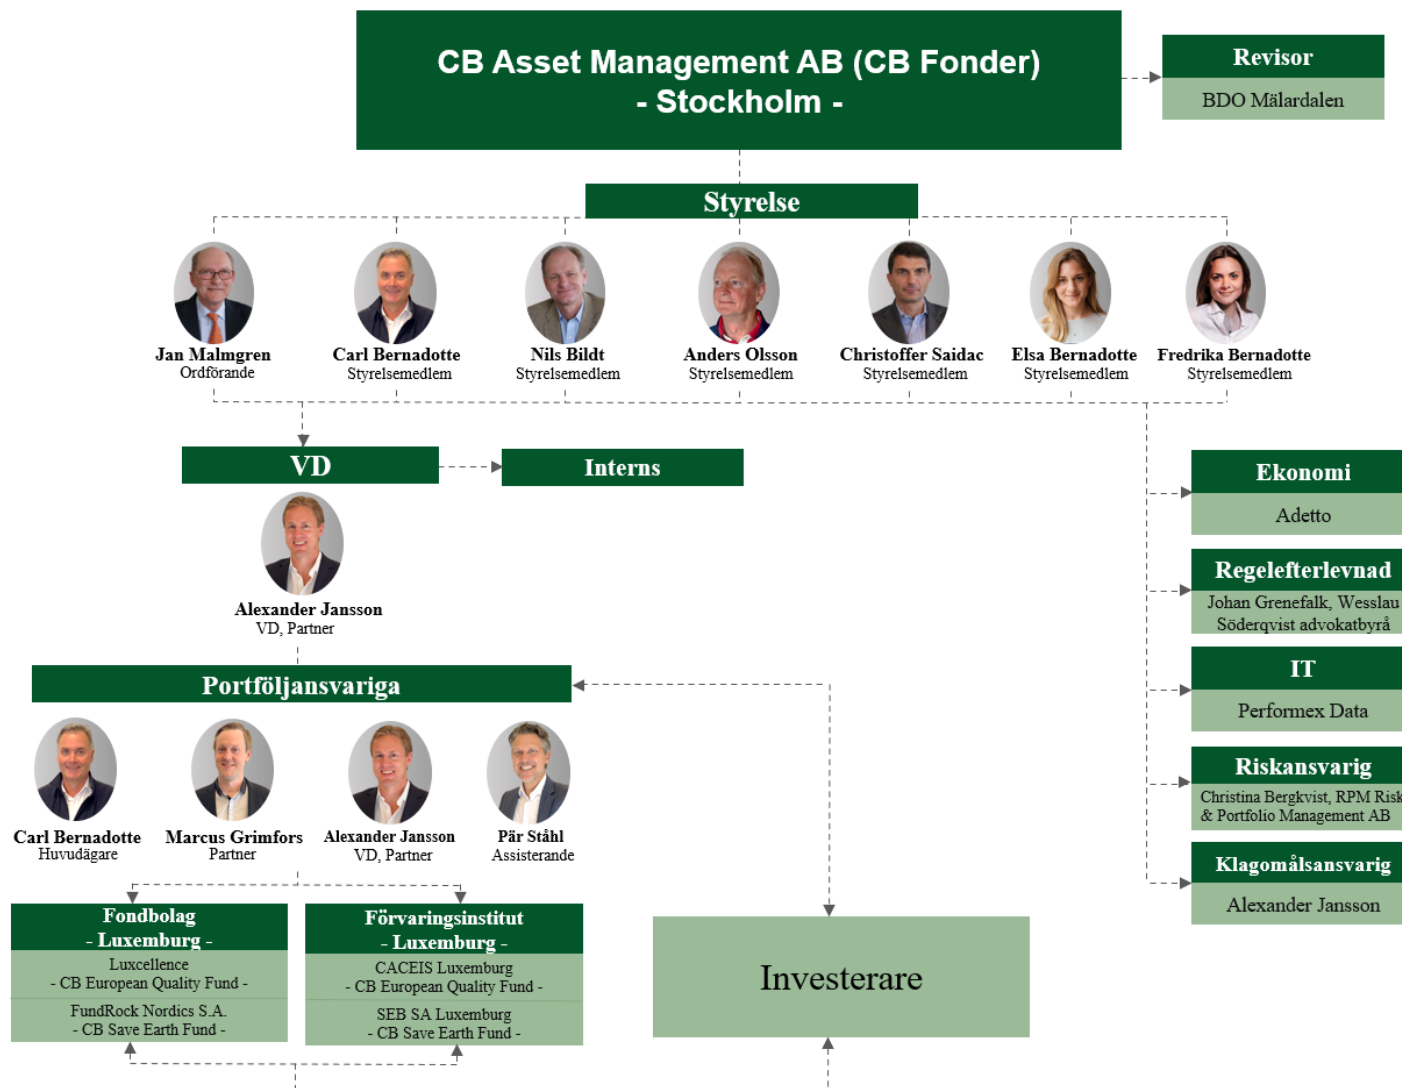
CB Asset Management AB (CB Fonder)
- Stockholm -

Revisor
BDO Mälardalen

Styrelse

Jan Malmgren
Ordförande

Carl Bernadotte
Styrelsemedlem

Nils Bildt
Styrelsemedlem

Anders Olsson
Styrelsemedlem

Christoffer Saidac
Styrelsemedlem

Elsa Bernadotte
Styrelsemedlem

Fredrika Bernadotte
Styrelsemedlem

VD

Interns

Alexander Jansson
VD, Partner

Ekonomi
Adetto

Regelefterlevnad
Johan Grenefalk, Wesslau Söderqvist advokatbyrå

IT
Performex Data

Riskansvarig
Christina Bergkvist, RPM Risk & Portfolio Management AB

Klagomålsansvarig
Alexander Jansson

Portföljansvariga

Carl Bernadotte
Huvudägare

Marcus Grimfors
Partner

Alexander Jansson
VD, Partner

Pär Ståhl
Assisterande

Fondbolag
- Luxemburg -
Luxcellence
- CB European Quality Fund -
FundRock Nordics S.A.
- CB Save Earth Fund -

Förvaringsinstitut
- Luxemburg -
CACEIS Luxemburg
- CB European Quality Fund -
SEB SA Luxemburg
- CB Save Earth Fund -

Investerare